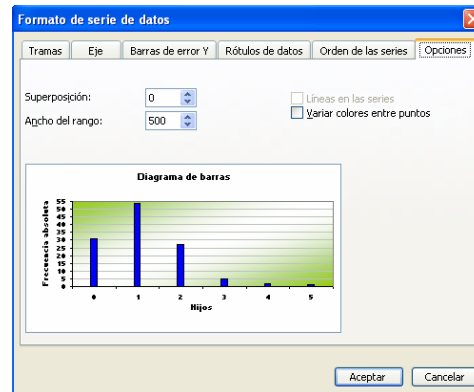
Formato de serie de datos

Tramas | Eje | Barras de error Y | Rótulos de datos | Orden de las series | Opciones

Superposición: 0
Ancho del rango: 500

Líneas en las series
Variar colores entre puntos

Diagrama de barras

Frecuencia absoluta
55
50
45
40
35
30
25
20
15
10
5
0

0 1 2 3 4 5
Hijos

Aceptar | Cancelar